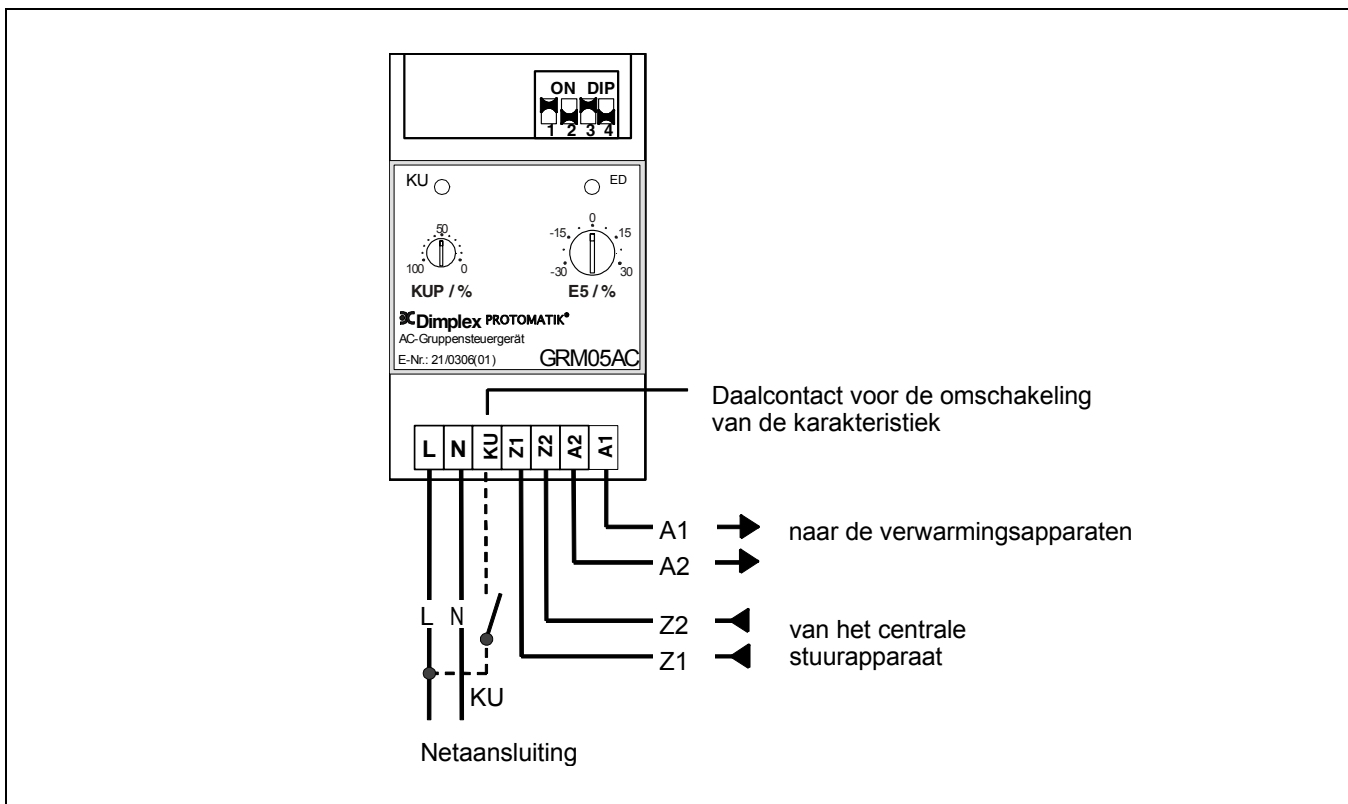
ON DIP
1 2 3 4

KU

ED

50
100 0
KUP / %

0
-15 15
-30 30
E5 / %

Dimplex PROTOMATIK®
AC-Gruppensteuergerät
E-Nr.: 21/0306(01)
GRM05AC

Daalcontact voor de omschakeling van de karakteristiek

L N KU Z1 Z2 A2 A1

A1
A2
naar de verwarmingsapparaten

Z2
Z1
van het centrale stuurapparaat

L N
KU

Netaansluiting